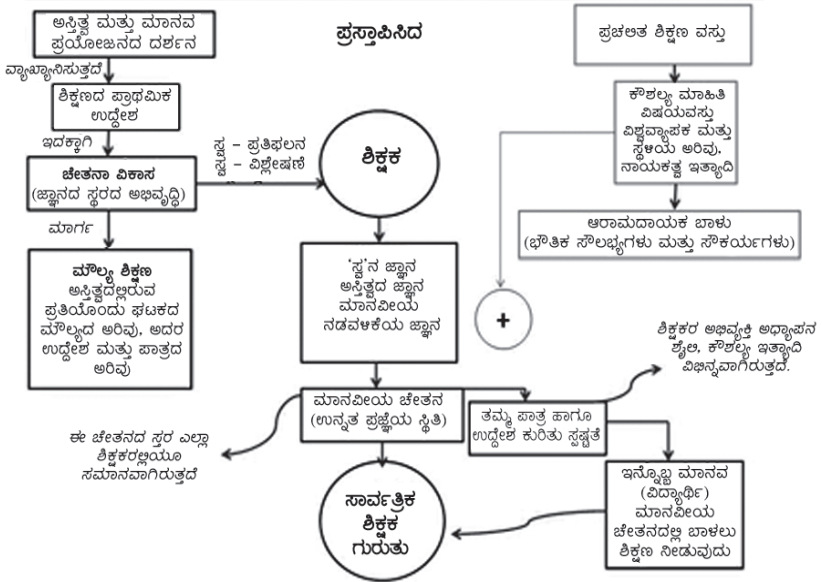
ಅಸ್ತಿತ್ವ ಮತ್ತು ಮಾನವ ಪ್ರಯೋಜನದ ದರ್ಶನ

ಪ್ರಸ್ತಾಪಿಸಿದ

ಪ್ರಚಲಿತ ಶಿಕ್ಷಣ ವಸ್ತು

ವ್ಯಾಖ್ಯಾನಿಸುತ್ತದೆ

ಶಿಕ್ಷಣದ ಪ್ರಾಥಮಿಕ ಉದ್ದೇಶ

ಕೌಶಲ್ಯ ಮಾಹಿತಿ ವಿಷಯವಸ್ತು ವಿಶ್ವವ್ಯಾಪಕ ಮತ್ತು ಸ್ಥಳೀಯ ಅರಿವು, ನಾಯಕತ್ವ ಇತ್ಯಾದಿ

ಇದಕ್ಕಾಗಿ

ಸ್ವ – ಪ್ರತಿಫಲನ
ಸ್ವ – ವಿಶ್ಲೇಷಣೆ

ಶಿಕ್ಷಕ

ಚೇತನಾ ವಿಕಾಸ (ಜ್ಞಾನದ ಸ್ಥರದ ಅಭಿವೃದ್ಧಿ)

ಆರಾಮದಾಯಕ ಬಾಳು (ಭೌತಿಕ ಸೌಲಭ್ಯಗಳು ಮತ್ತು ಸೌಕರ್ಯಗಳು)

ಮಾರ್ಗ

ಮೌಲ್ಯ ಶಿಕ್ಷಣ
ಅಸ್ತಿತ್ವದಲ್ಲಿರುವ ಪ್ರತಿಯೊಂದು ಘಟಕದ ಮೌಲ್ಯದ ಅರಿವು, ಅದರ ಉದ್ದೇಶ ಮತ್ತು ಪಾತ್ರದ ಅರಿವು

'ಸ್ವ'ನ ಜ್ಞಾನ
ಅಸ್ತಿತ್ವದ ಜ್ಞಾನ
ಮಾನವೀಯ ನಡವಳಿಕೆಯ ಜ್ಞಾನ

+

ಶಿಕ್ಷಕರ ಅಭಿವ್ಯಕ್ತಿ ಅಧ್ಯಾಪನ ಶೈಲಿ, ಕೌಶಲ್ಯ ಇತ್ಯಾದಿ ವಿಭಿನ್ನವಾಗಿರುತ್ತದೆ.

ಮಾನವೀಯ ಚೇತನ (ಉನ್ನತ ಪ್ರಜ್ಞೆಯ ಸ್ಥಿತಿ)

ತಮ್ಮ ಪಾತ್ರ ಹಾಗೂ ಉದ್ದೇಶ ಕುರಿತು ಸ್ಪಷ್ಟತೆ

ಈ ಚೇತನದ ಸ್ತರ ಎಲ್ಲಾ ಶಿಕ್ಷಕರಲ್ಲಿಯೂ ಸಮಾನವಾಗಿರುತ್ತದೆ

ಇನ್ನೊಬ್ಬ ಮಾನವ (ವಿದ್ಯಾರ್ಥಿ) ಮಾನವೀಯ ಚೇತನದಲ್ಲಿ ಬಾಳಲು ಶಿಕ್ಷಣ ನೀಡುವುದು

ಸಾರ್ವತ್ರಿಕ ಶಿಕ್ಷಕ ಗುರುತು